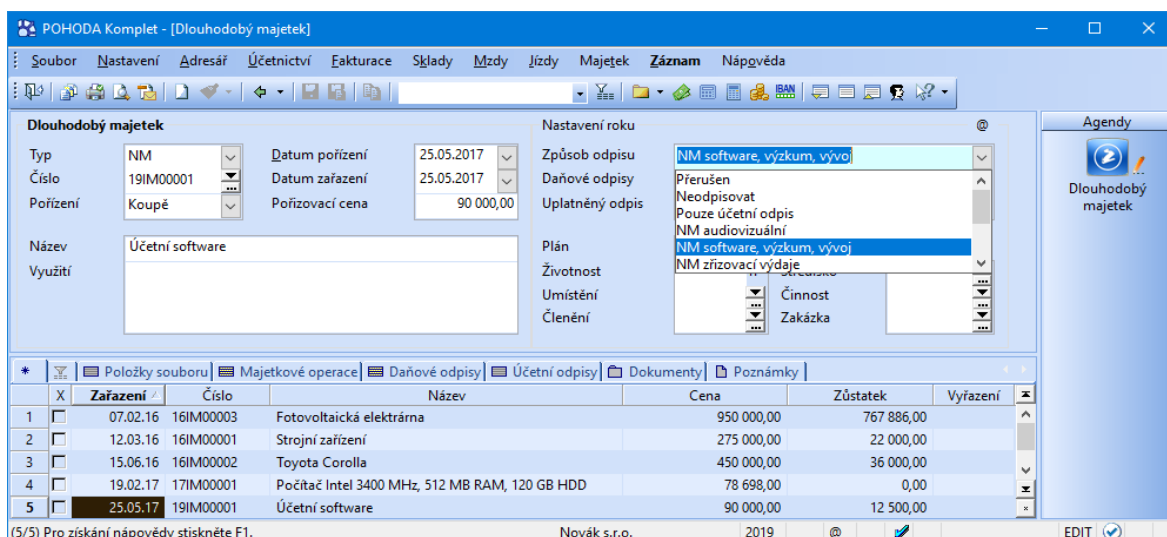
POHODA Komplet - [Dlouhodobý majetek]

Soubor Nastavení Adresář Účetnictví Fakturace Sklady Mzdy Jízdy Majetek Záznam Nápověda

Dlouhodobý majetek

Typ NM
Číslo 19IM00001
Pořízení Koupě
Datum pořízení 25.05.2017
Datum zařazení 25.05.2017
Pořizovací cena 90 000,00

Název Účetní software
Využití

Nastavení roku @

Způsob odpisu NM software, výzkum, vývoj
Daňové odpisy
Uplatněný odpis
Přerušen
Neodpisovat
Pouze účetní odpis
NM audiovizuální
NM software, výzkum, vývoj
NM zřizovací výdaje

Plán
Životnost
Umístění
Členění
Činnost
Zakázka

Agendy
Dlouhodobý majetek

Položky souboru | Majetkové operace | Daňové odpisy | Účetní odpisy | Dokumenty | Poznámky

| | X | Zařazení | Číslo | Název | Cena | Zůstatek | Vyřazení |
|---|---|---|---|---|---|---|---|
| 1 | | 07.02.16 | 16IM00003 | Fotovoltaická elektrárna | 950 000,00 | 767 886,00 | |
| 2 | | 12.03.16 | 16IM00001 | Strojní zařízení | 275 000,00 | 22 000,00 | |
| 3 | | 15.06.16 | 16IM00002 | Toyota Corolla | 450 000,00 | 36 000,00 | |
| 4 | | 19.02.17 | 17IM00001 | Počítač Intel 3400 MHz, 512 MB RAM, 120 GB HDD | 78 698,00 | 0,00 | |
| 5 | | 25.05.17 | 19IM00001 | Účetní software | 90 000,00 | 12 500,00 | |

(5/5) Pro získání nápovědy stiskněte F1. Novák s.r.o. 2019 @ EDIT